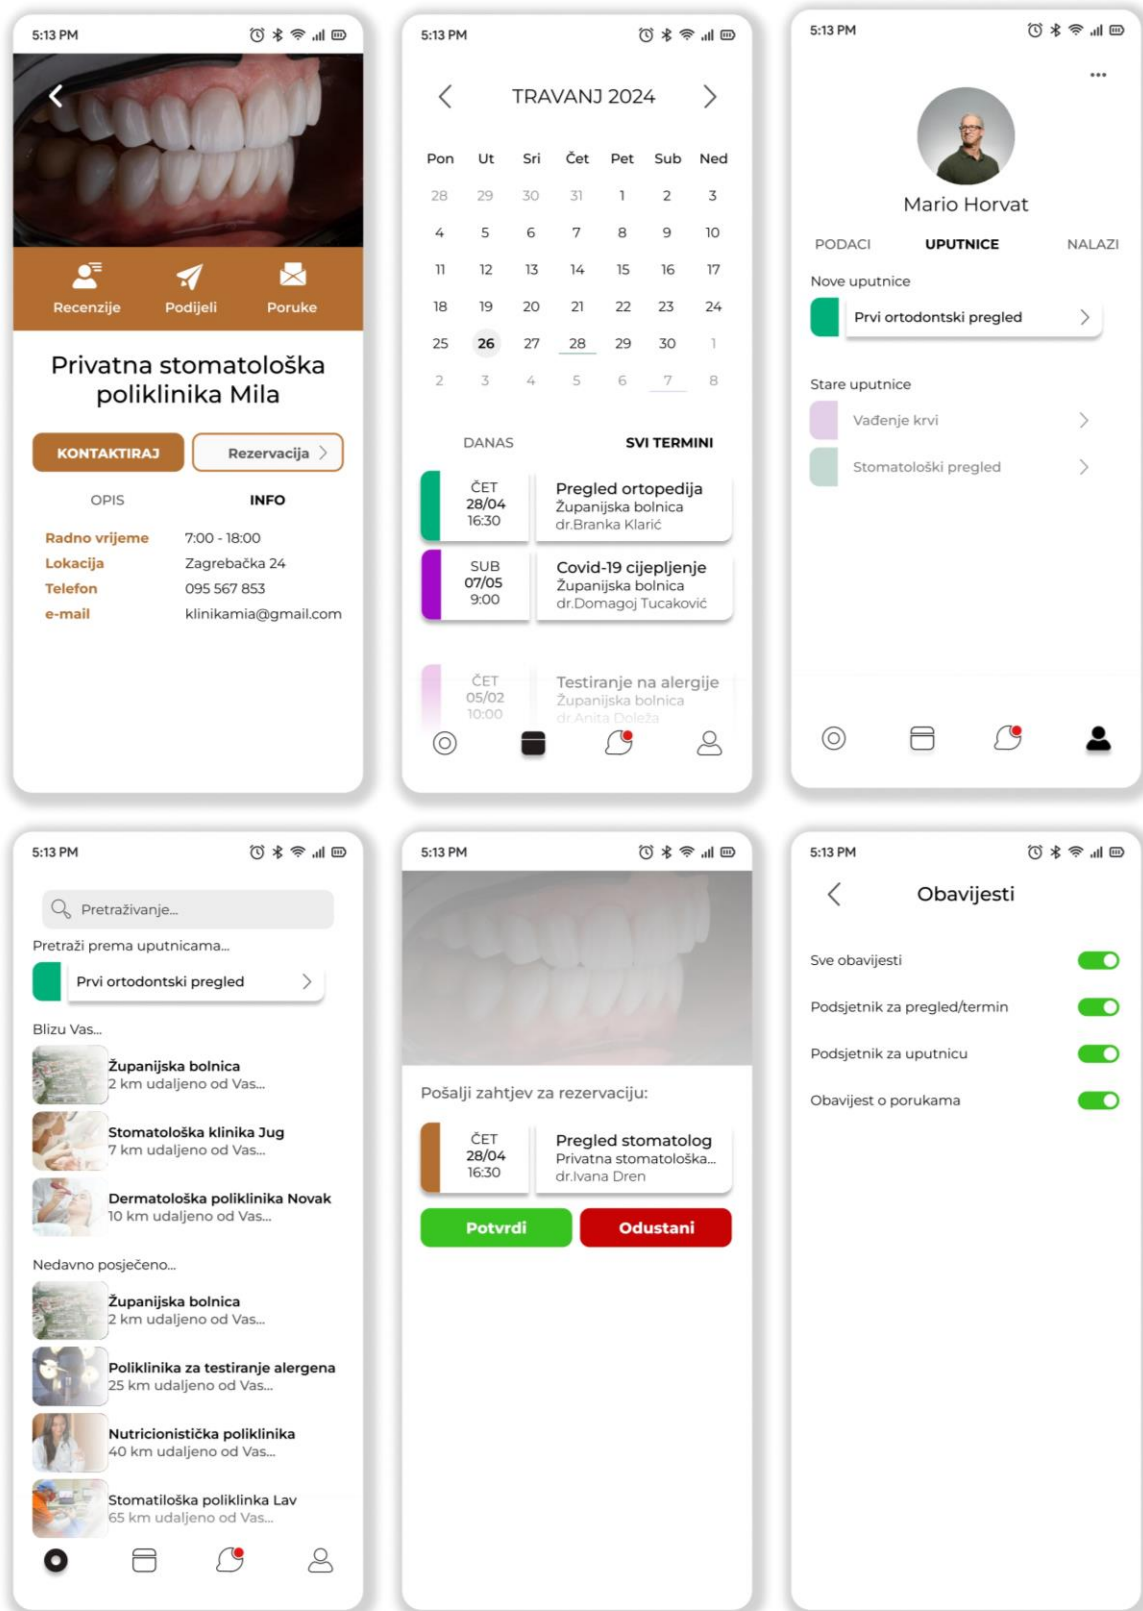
5:13 PM

Recenzije Podijeli Poruke

Privatna stomatološka poliklinika Mila

KONTAKTIRAJ Rezervacija

OPIS INFO

| | |
|---|---|
| Radno vrijeme | 7:00 - 18:00 |
| Lokacija | Zagrebačka 24 |
| Telefon | 095 567 853 |
| e-mail | klinikamia@gmail.com |

5:13 PM

TRAVANJ 2024

| Pon | Ut | Sri | Čet | Pet | Sub | Ned |
|---|---|---|---|---|---|---|
| 28 | 29 | 30 | 31 | 1 | 2 | 3 |
| 4 | 5 | 6 | 7 | 8 | 9 | 10 |
| 11 | 12 | 13 | 14 | 15 | 16 | 17 |
| 18 | 19 | 20 | 21 | 22 | 23 | 24 |
| 25 | 26 | 27 | 28 | 29 | 30 | 1 |
| 2 | 3 | 4 | 5 | 6 | 7 | 8 |

DANAS SVI TERMINI

ČET 28/04 16:30 Pregled ortopedija Županijska bolnica dr.Branka Klarić

SUB 07/05 9:00 Covid-19 cijepljenje Županijska bolnica dr.Domagoj Tucaković

ČET 05/02 10:00 Testiranje na alergije Županijska bolnica dr.Anita Doleža

5:13 PM

Mario Horvat

PODACI UPUTNICE NALAZI

Nove uputnice

Prvi ortodontski pregled

Stare uputnice

Vađenje krvi

Stomatološki pregled

5:13 PM

Pretraživanje...

Pretraži prema uputnicama...

Prvi ortodontski pregled

Blizu Vas...

Županijska bolnica
2 km udaljeno od Vas...

Stomatološka klinika Jug
7 km udaljeno od Vas...

Dermatološka poliklinika Novak
10 km udaljeno od Vas...

Nedavno posjećeno...

Županijska bolnica
2 km udaljeno od Vas...

Poliklinika za testiranje alergena
25 km udaljeno od Vas...

Nutricionistička poliklinika
40 km udaljeno od Vas...

Stomatiloška poliklinka Lav
65 km udaljeno od Vas...

5:13 PM

Pošalji zahtjev za rezervaciju:

ČET 28/04 16:30 Pregled stomatolog Privatna stomatološka... dr.Ivana Dren

Potvrdi Odustani

5:13 PM

Obavijesti

Sve obavijesti

Podsjetnik za pregled/termin

Podsjetnik za uputnicu

Obavijest o porukama